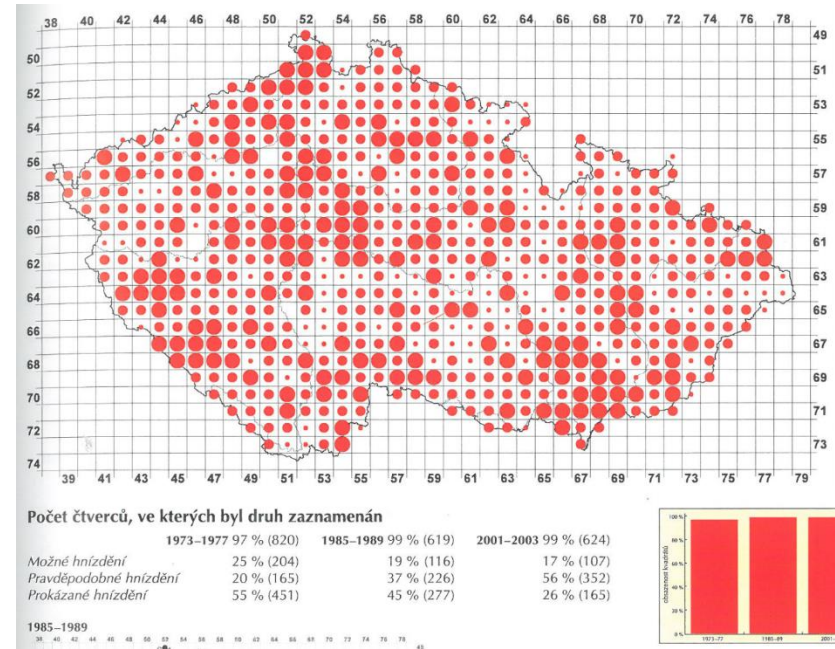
38 40 42 44 46 48 50 52 54 56 58 60 62 64 66 68 70 72 74 76 78

50
52
54
56
58
60
62
64
66
68
70
72
74

49
51
53
55
57
59
61
63
65
67
69
71
73

39 41 43 45 47 49 51 53 55 57 59 61 63 65 67 69 71 73 75 77 79

Počet čtverců, ve kterých byl druh zaznamenán

| | 1973–1977 97 % (820) | 1985–1989 99 % (619) | 2001–2003 99 % (624) |
|---|---|---|---|
| Možné hnízdění | 25 % (204) | 19 % (116) | 17 % (107) |
| Pravděpodobné hnízdění | 20 % (165) | 37 % (226) | 56 % (352) |
| Prokázané hnízdění | 55 % (451) | 45 % (277) | 26 % (165) |

1985–1989

38 40 42 44 46 48 50 52 54 56 58 60 62 64 66 68 70 72 74 76 78

100 %
80 %
60 %
40 %
20 %
0 %
obsazenost kvadrátů
1973–77
1985–89
2001–